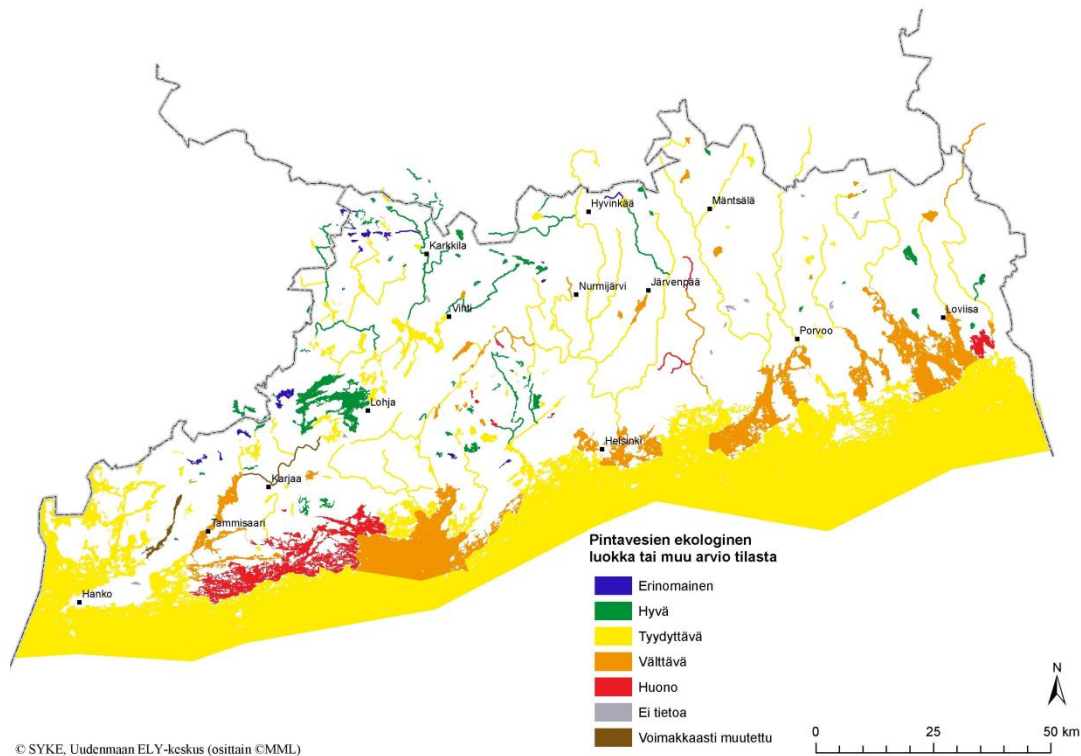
Hyvinkää
Mäntsälä
Karkkila
Nurmijärvi
Järvenpää
Vihti
Loviisa
Porvoo
Lohja
Helsinki
Karjaa
Tammisaari
Hanko

Pintavesien ekologinen luokka tai muu arvio tilasta
Erinomainen
Hyvä
Tyydyttävä
Välttävä
Huono
Ei tietoa
Voimakkaasti muutettu

N
0 25 50 km

© SYKE, Uudenmaan ELY-keskus (osittain ©MML)